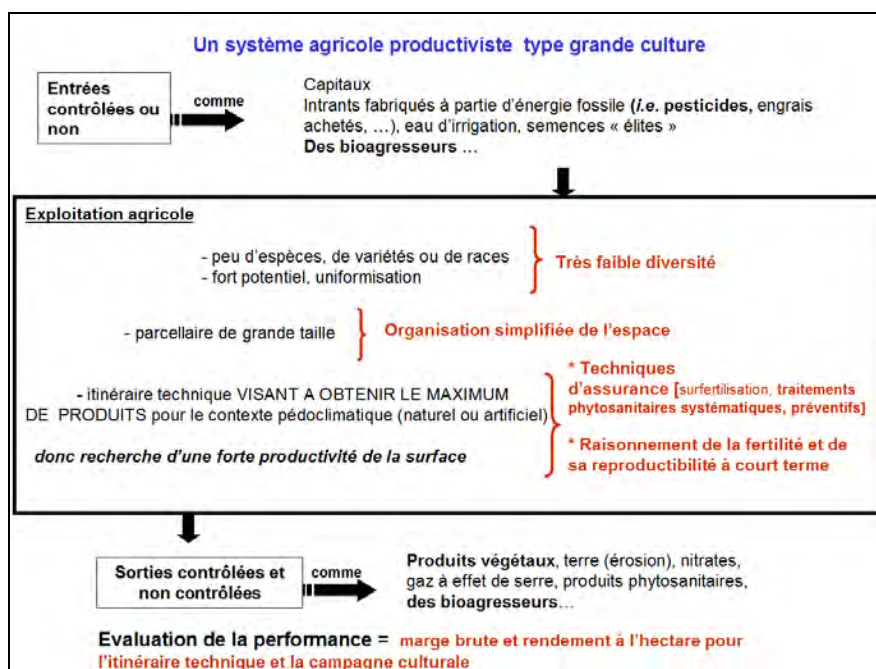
Un système agricole productiviste type grande culture

Entrées contrôlées ou non

comme

Capitaux
Intrants fabriqués à partie d'énergie fossile (*i.e.* **pesticides**, engrais achetés, …), eau d'irrigation, semences « élites »
**Des bioagresseurs …**

Exploitation agricole

- peu d'espèces, de variétés ou de races
- fort potentiel, uniformisation

Très faible diversité

- parcellaire de grande taille

Organisation simplifiée de l'espace

- itinéraire technique VISANT A OBTENIR LE MAXIMUM DE PRODUITS pour le contexte pédoclimatique (naturel ou artificiel)

donc recherche d'une forte productivité de la surface

* Techniques d'assurance [surfertilisation, traitements phytosanitaires systématiques, préventifs]

* Raisonnement de la fertilité et de sa reproductibilité à court terme

Sorties contrôlées et non contrôlées

comme

**Produits végétaux**, terre (érosion), nitrates, gaz à effet de serre, produits phytosanitaires, **des bioagresseurs…**

Evaluation de la performance = marge brute et rendement à l'hectare pour l'itinéraire technique et la campagne culturale